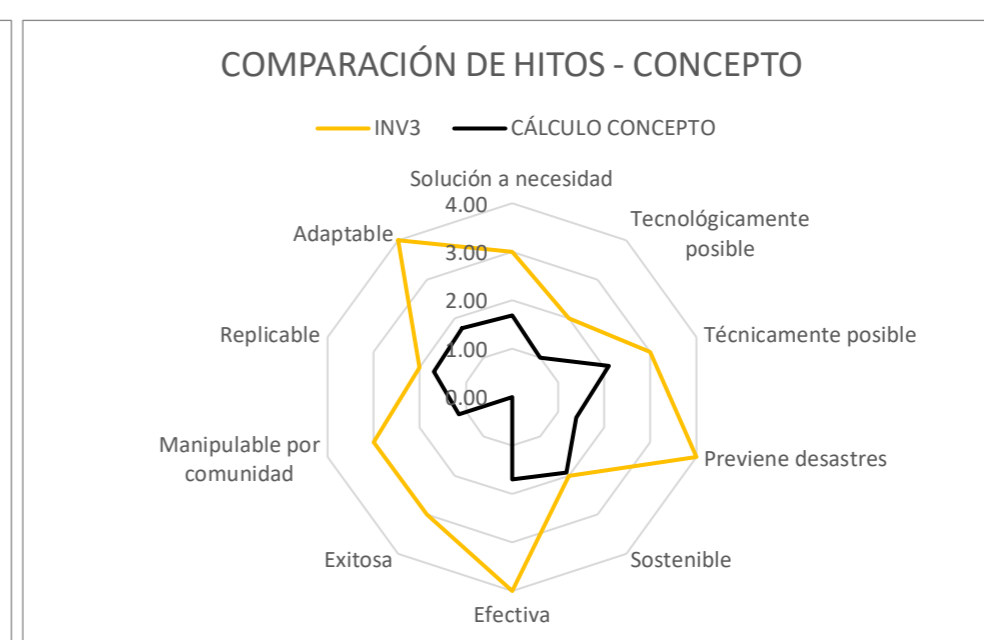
COMPARACIÓN DE HITOS - CONCEPTO

INV3 CÁLCULO CONCEPTO

Solución a necesidad
4.00
3.00
2.00
1.00
0.00
Tecnológicamente posible
Técnicamente posible
Previene desastres
Sostenible
Efectiva
Exitosa
Manipulable por comunidad
Replicable
Adaptable